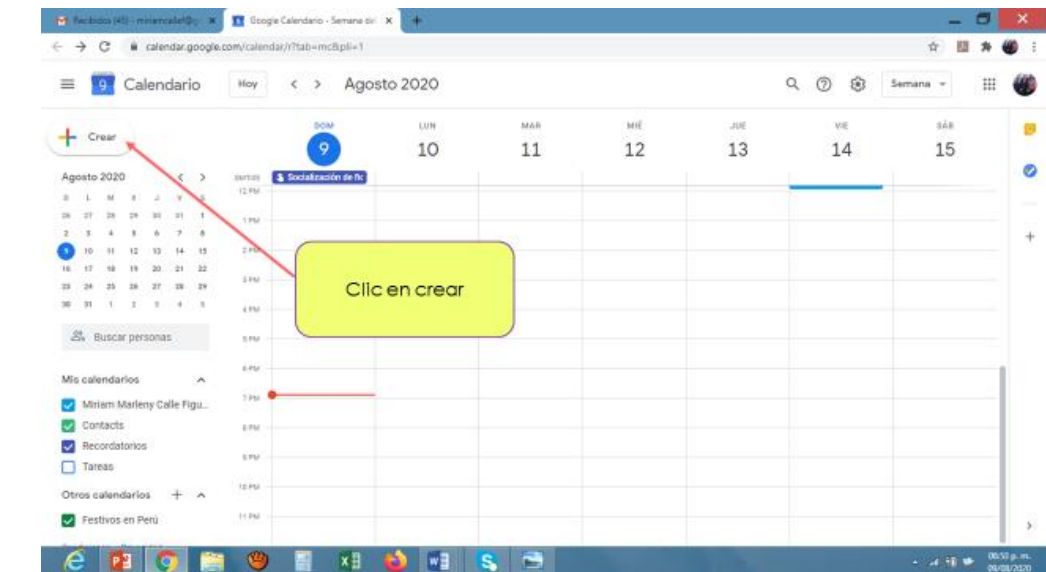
Recibidos (45) - miriamcallef@g ×
Google Calendario - Semana de ×
+

calendar.google.com/calendar/r?tab=mc&pli=1

Calendario
Hoy
Agosto 2020
Semana

Crear

Agosto 2020

| D | L | M | X | J | V | S |
|---|---|---|---|---|---|---|
| 26 | 27 | 28 | 29 | 30 | 31 | 1 |
| 2 | 3 | 4 | 5 | 6 | 7 | 8 |
| 9 | 10 | 11 | 12 | 13 | 14 | 15 |
| 16 | 17 | 18 | 19 | 20 | 21 | 22 |
| 23 | 24 | 25 | 26 | 27 | 28 | 29 |
| 30 | 31 | 1 | 2 | 3 | 4 | 5 |

Buscar personas

Mis calendarios
Miriam Marleny Calle Figu...
Contacts
Recordatorios
Tareas

Otros calendarios
Festivos en Perú

DOM 9
LUN 10
MAR 11
MIÉ 12
JUE 13
VIE 14
SÁB 15

GMT-05
Socialización de fic

12 PM
1 PM
2 PM
3 PM
4 PM
5 PM
6 PM
7 PM
8 PM
9 PM
10 PM
11 PM

Clic en crear

06:50 p. m.
09/08/2020